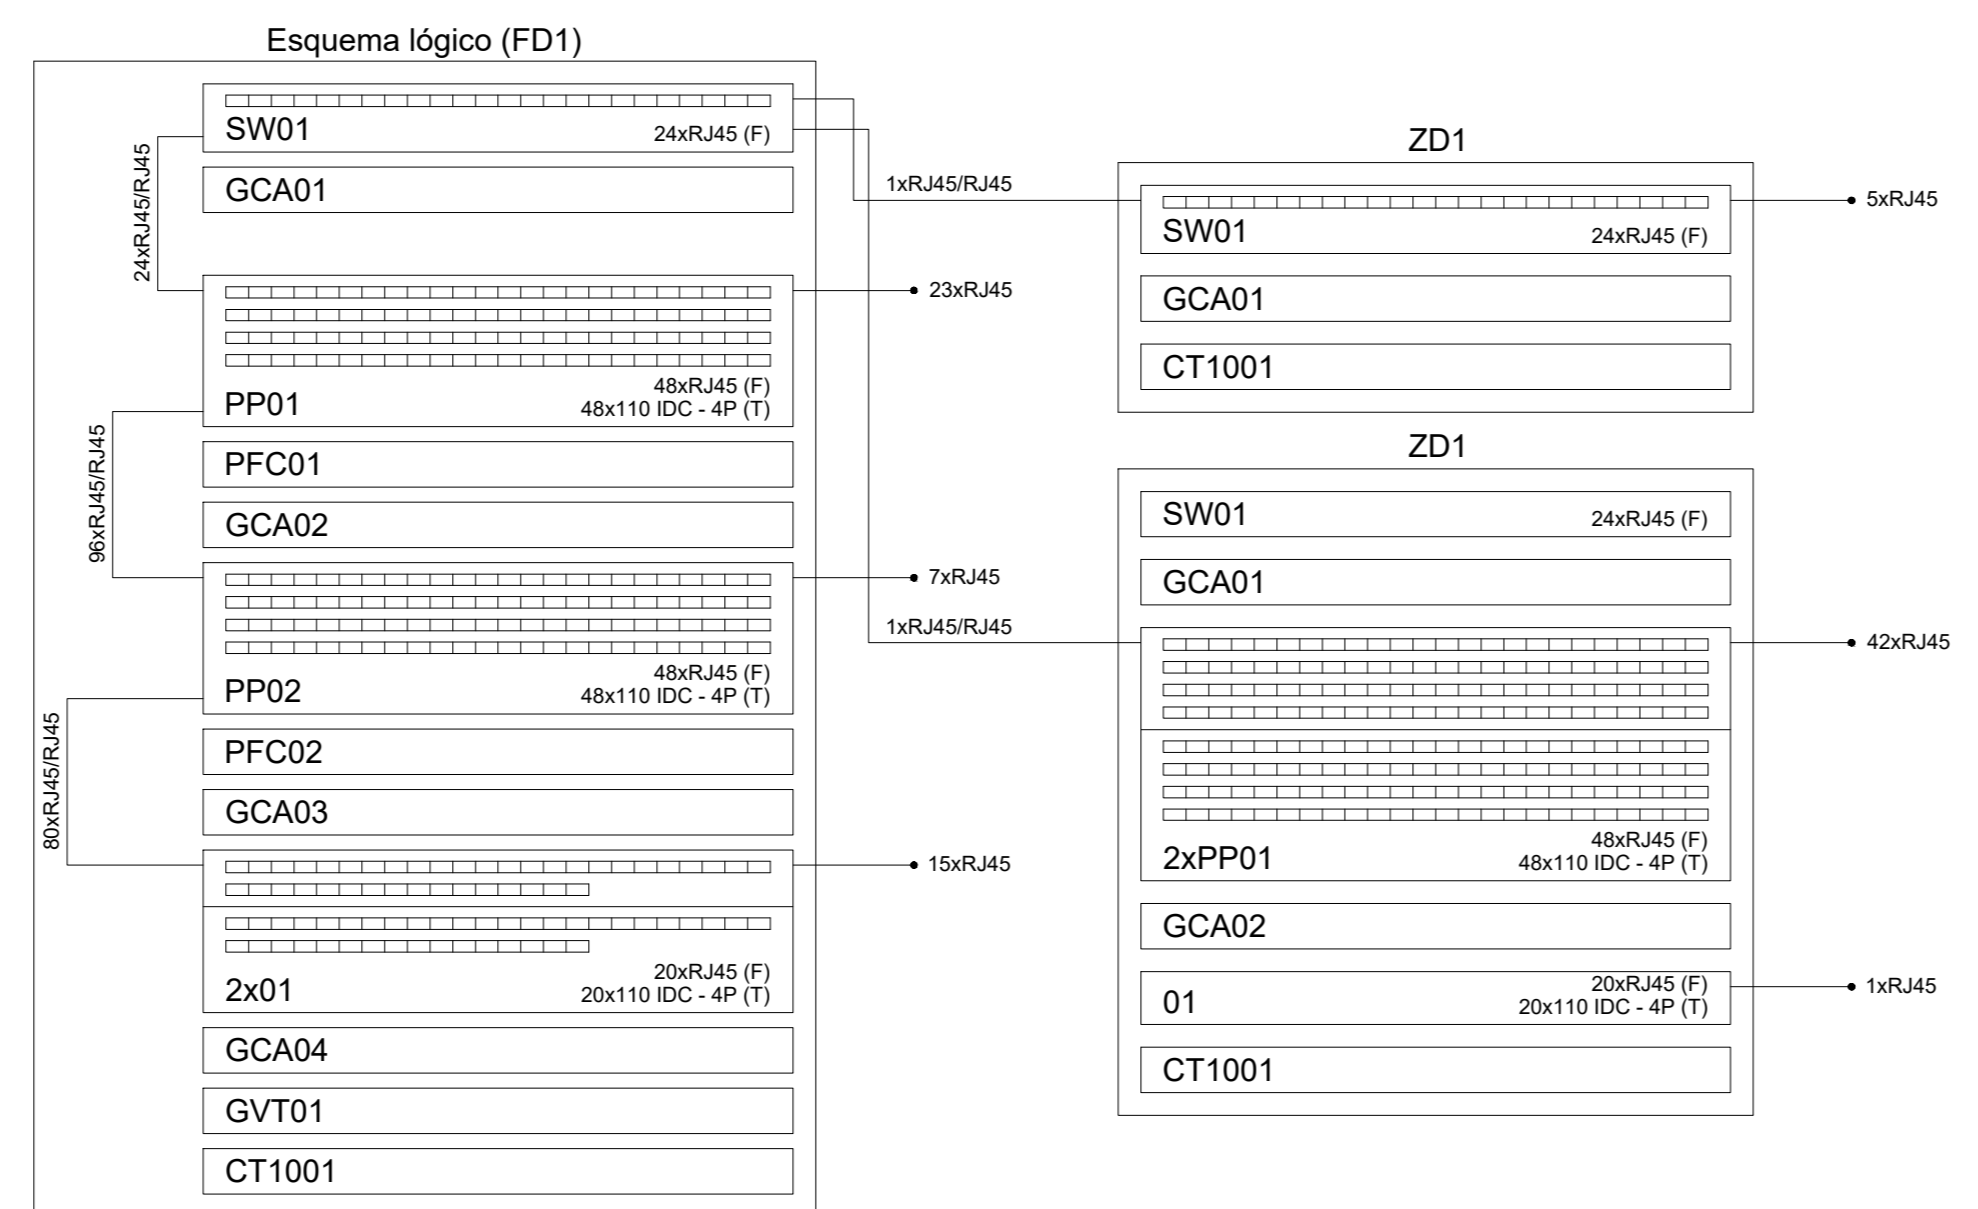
Esquema lógico (FD1)

SW01
24xRJ45 (F)

24xRJ45/RJ45

GCA01

PP01
48xRJ45 (F)
48x110 IDC - 4P (T)

23xRJ45

96xRJ45/RJ45

PFC01

GCA02

PP02
48xRJ45 (F)
48x110 IDC - 4P (T)

7xRJ45

80xRJ45/RJ45

PFC02

GCA03

2x01
20xRJ45 (F)
20x110 IDC - 4P (T)

15xRJ45

GCA04

GVT01

CT1001

1xRJ45/RJ45

ZD1

SW01
24xRJ45 (F)

5xRJ45

GCA01

CT1001

1xRJ45/RJ45

ZD1

SW01
24xRJ45 (F)

GCA01

2xPP01
48xRJ45 (F)
48x110 IDC - 4P (T)

42xRJ45

GCA02

01
20xRJ45 (F)
20x110 IDC - 4P (T)

1xRJ45

CT1001